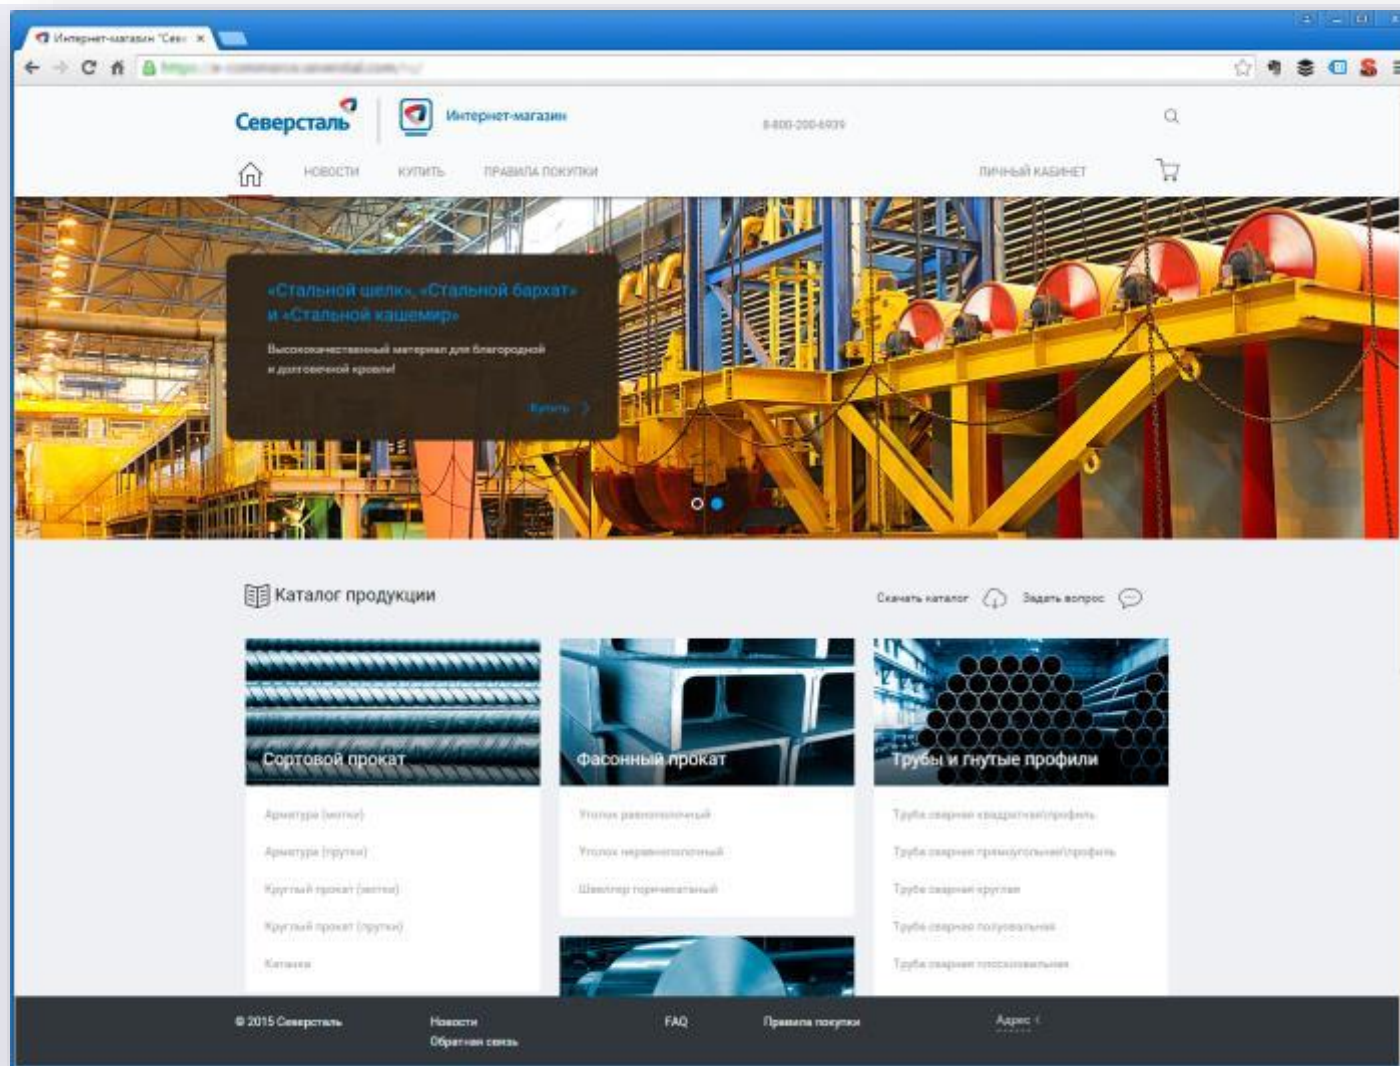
Интернет-магазин "Сев ×

Северсталь

Интернет-магазин

8-800-200-6939

НОВОСТИ КУПИТЬ ПРАВИЛА ПОКУПКИ

ЛИЧНЫЙ КАБИНЕТ

«Стальной шелк», «Стальной бархат» и «Стальной кашемир»

Высококачественный материал для благородной и долговечной кровли!

Купить

Каталог продукции

Скачать каталог

Задать вопрос

Сортовой прокат

Арматура (мотки)

Арматура (прутки)

Круглый прокат (мотки)

Круглый прокат (прутки)

Катанка

Фасонный прокат

Уголок равнополочный

Уголок неравнополочный

Швеллер горячекатаный

Трубы и гнутые профили

Труба сварная квадратная/профиль

Труба сварная прямоугольная/профиль

Труба сварная круглая

Труба сварная полуовальная

Труба сварная плоскоовальная

© 2015 Северсталь

Новости

Обратная связь

FAQ

Правила покупки

Адрес